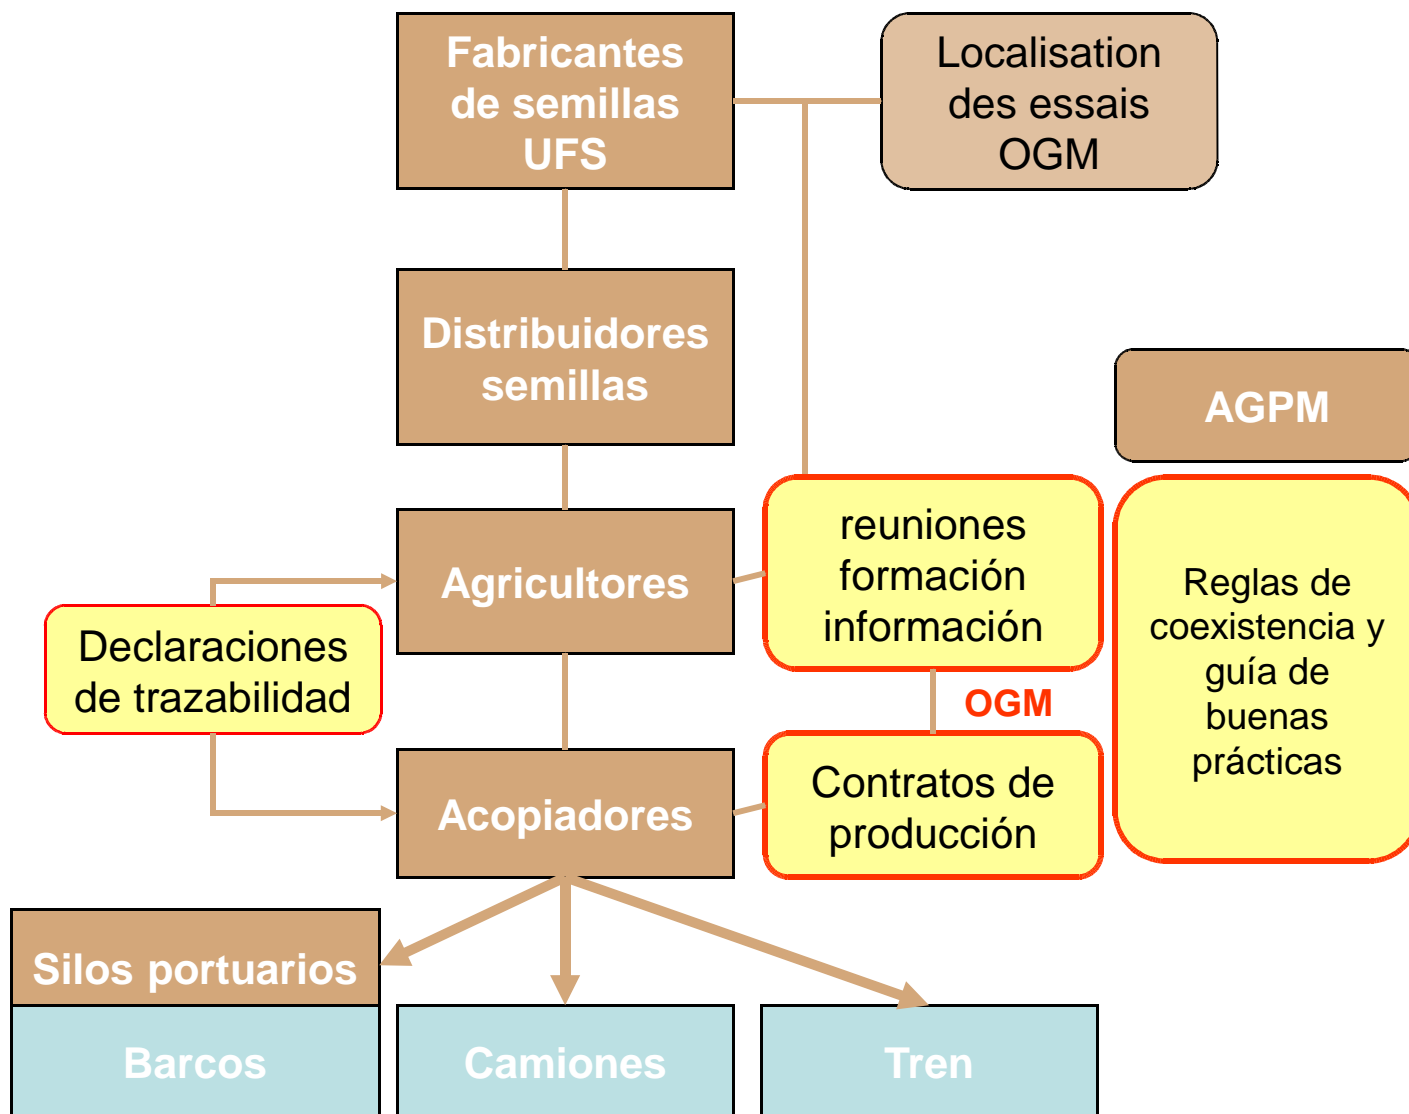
Fabricantes de semillas UFS

Localisation des essais OGM

Distribuidores semillas

AGPM

Agricultores

reuniones formación información

Reglas de coexistencia y guía de buenas prácticas

Declaraciones de trazabilidad

OGM

Acopiadores

Contratos de producción

Silos portuarios

Barcos

Camiones

Tren